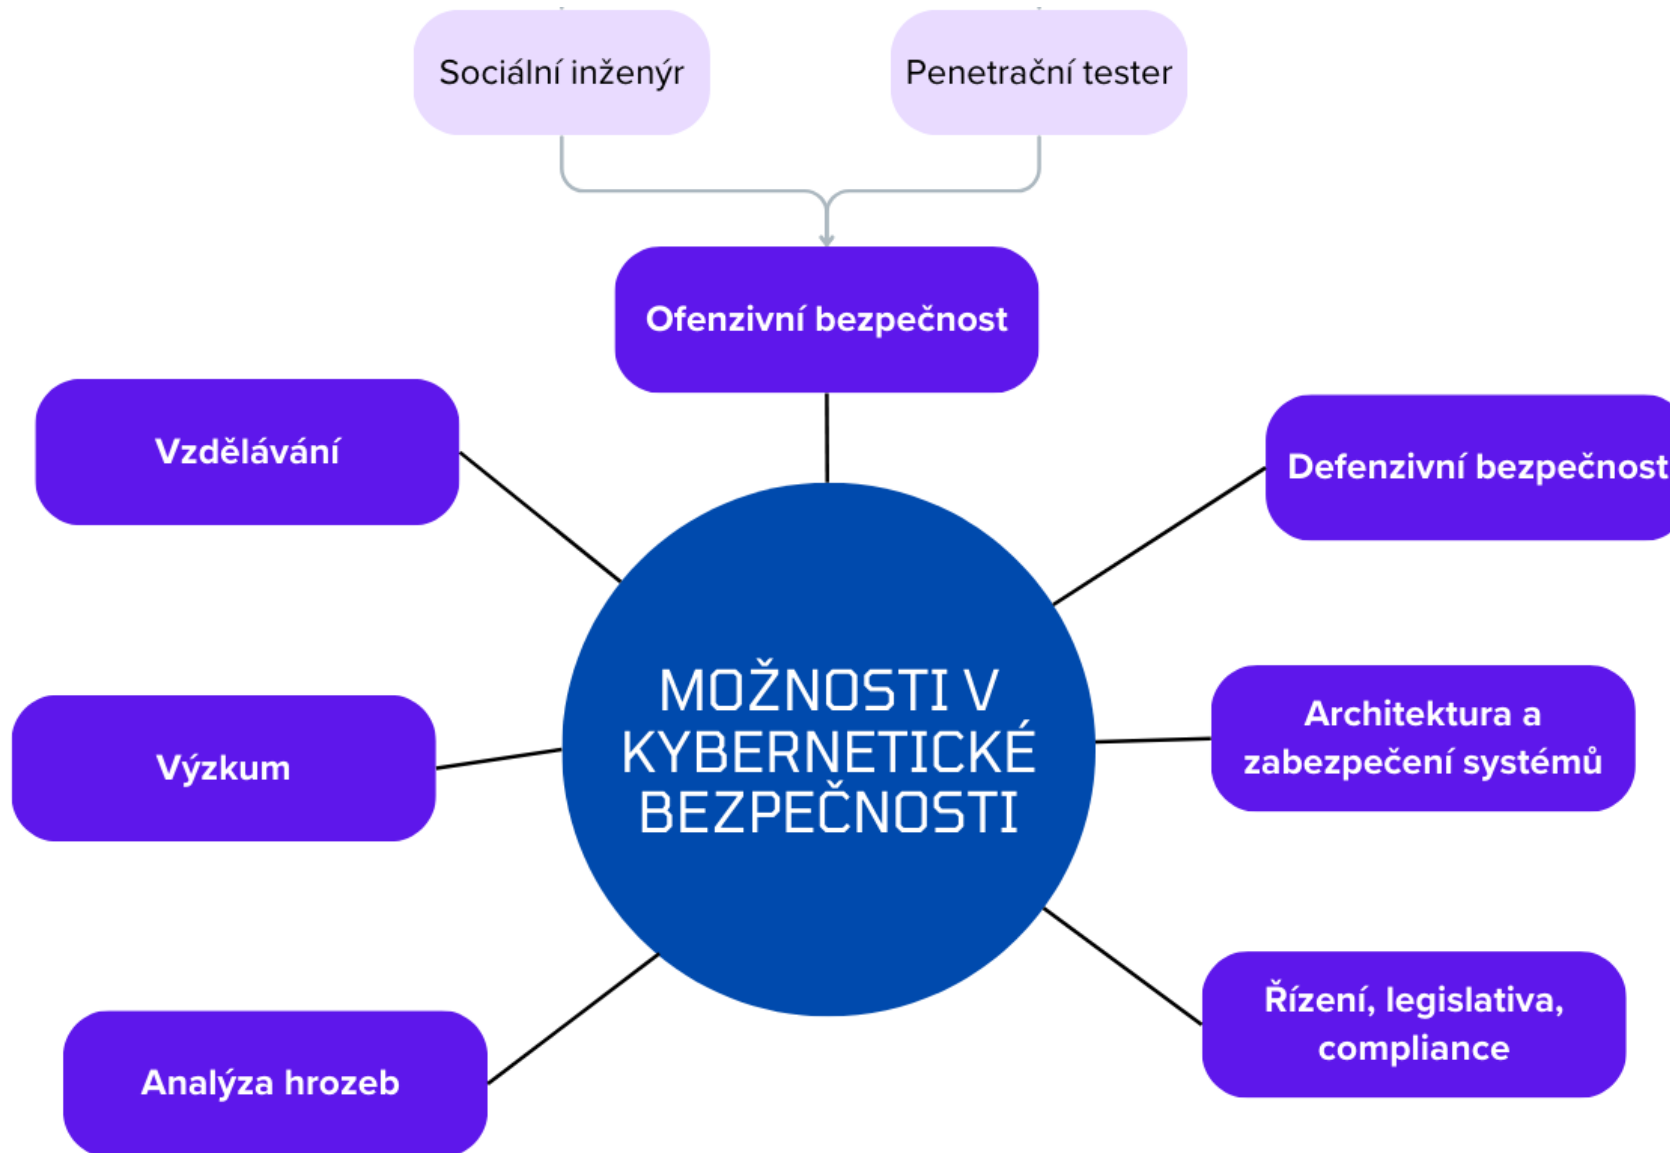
Sociální inženýr

Penetrační tester

Ofenzivní bezpečnost

Vzdělávání

Defenzivní bezpečnost

MOŽNOSTI V KYBERNETICKÉ BEZPEČNOSTI

Výzkum

Architektura a zabezpečení systémů

Analýza hrozeb

Řízení, legislativa, compliance